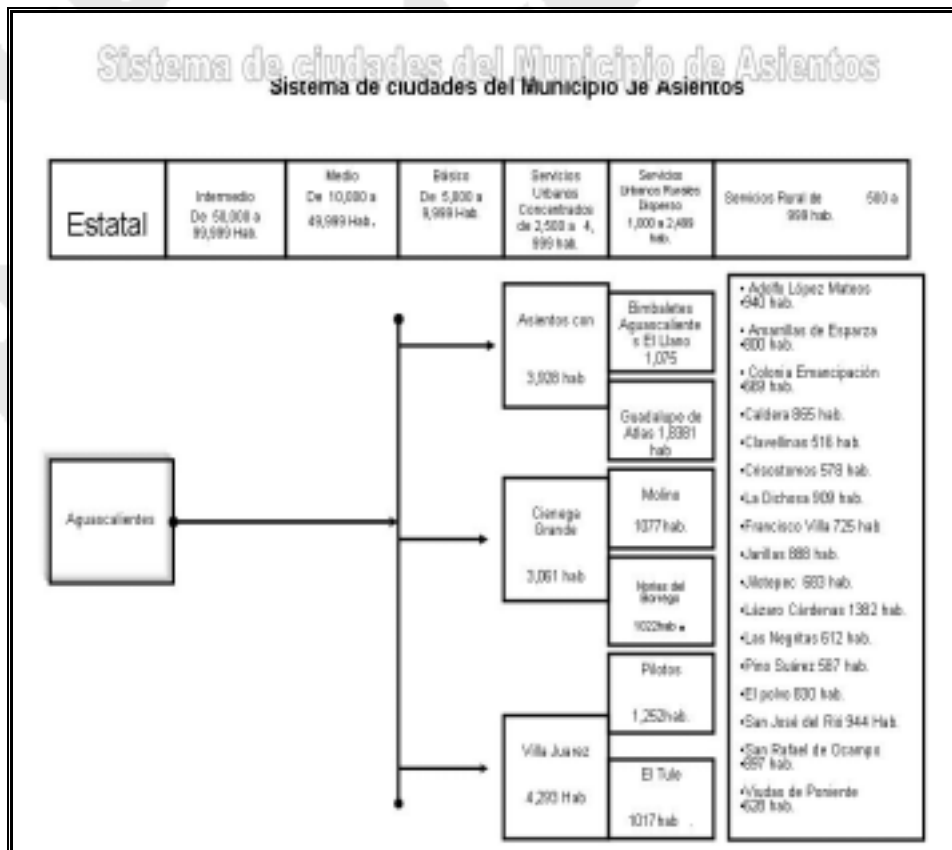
Sistema de ciudades del Municipio de Asientos

Sistema de ciudades del Municipio de Asientos

| Estatal | Intermedio De 50,000 a 99,999 Hab. | Medio De 10,000 a 49,999 Hab. | Básico De 5,000 a 9,999 Hab. | Servicios Urbanos Concentrados de 2,500 a 4,999 hab. | Servicios Urbanos Rurales Disperso 1,000 a 2,499 hab. | Servicios Rural de 500 a 999 hab. |
|---|---|---|---|---|---|---|

Aguascalientes

Asientos con 3,928 hab

Bimbaletes Aguascalientes El Llano 1,075

Guadalupe de Atlas 1,8381 hab

Ciénega Grande 3,061 hab

Molina 1077 hab.

Noria del Borrego 1022hab.

Pilotos 1,252hab.

Villa Juarez 4,293 Hab

El Tule 1017 hab

• Adolfo López Mateos 940 hab.
• Amarillas de Esparza 800 hab.
• Colonia Emancipación 689 hab.
•Caldera 865 hab.
•Clavellinas 516 hab.
•Césostomos 578 hab.
•La Dichosa 909 hab.
•Francisco Villa 725 hab
•Jarillas 888 hab.
•Jilotepec 683 hab.
•Lázaro Cárdenas 1382 hab.
•Las Negritas 612 hab.
•Pino Suárez 587 hab.
•El polvo 830 hab.
•San José del Río 944 Hab.
•San Rafael de Ocampo 897 hab.
•Viudas de Poniente 628 hab.